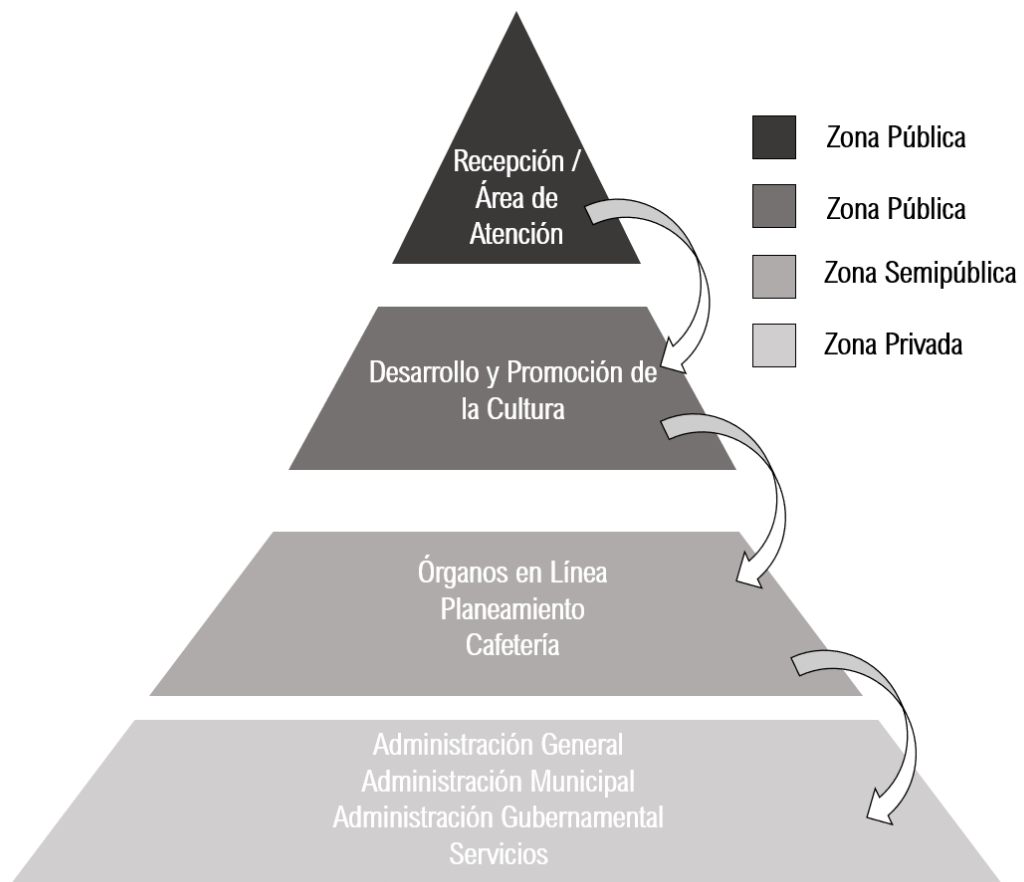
Recepción / Área de Atención

Desarrollo y Promoción de la Cultura

Órganos en Línea
Planeamiento
Cafetería

Administración General
Administración Municipal
Administración Gubernamental
Servicios

Zona Pública
Zona Pública
Zona Semipública
Zona Privada